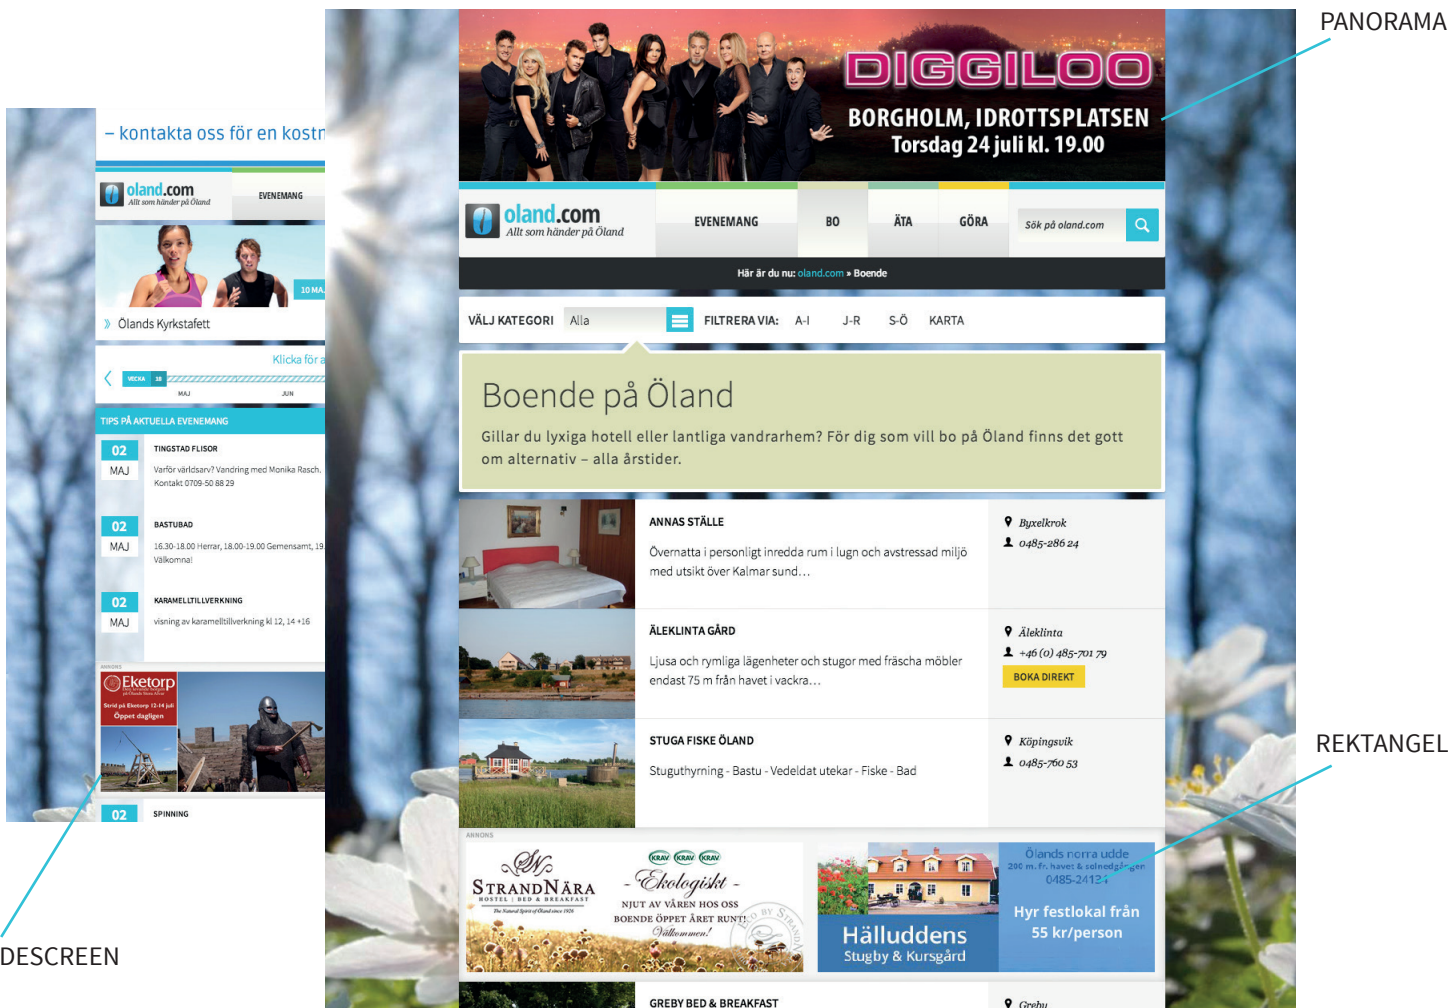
PANORAMA

DIGGILOO
BORGHOLM, IDROTTSPLATSEN
Torsdag 24 juli kl. 19.00

oland.com
Allt som händer på Öland

EVENEMANG | BO | ÄTA | GÖRA

Sök på oland.com

Här är du nu: oland.com » Boende

VÄLJ KATEGORI Alla FILTRERA VIA: A-I J-R S-Ö KARTA

Boende på Öland

Gillar du lyxiga hotell eller lantliga vandrarhem? För dig som vill bo på Öland finns det gott om alternativ – alla årstider.

ANNAS STÄLLE
Övernatta i personligt inredda rum i lugn och avstressad miljö med utsikt över Kalmar sund…
Byxelkrok
0485-286 24

ÄLEKLINTA GÅRD
Ljusa och rymliga lägenheter och stugor med fräscha möbler endast 75 m från havet i vackra…
Äleklinta
+46 (0) 485-701 79
BOKA DIREKT

STUGA FISKE ÖLAND
Stuguthyrning - Bastu - Vedeldat utekar - Fiske - Bad
Köpingsvik
0485-760 53

ANNONS
StrandNära
HOSTEL | BED & BREAKFAST
KRAV KRAV KRAV
- Ekologiskt -
NJUT AV VÅREN HOS OSS
BOENDE ÖPPET ÅRET RUNT!
Välkommen!

Ölands norra udde
200 m. fr. havet & solnedgången
0485-24123
Hyr festlokal från 55 kr/person
Hälluddens
Stugby & Kursgård

GREBY BED & BREAKFAST
Greby

REKTANGEL

– kontakta oss för en kostn
oland.com
Allt som händer på Öland
EVENEMANG
10 MA
Ölands Kyrkstafett
Klicka för a
VECKA 18
MAJ JUN
TIPS PÅ AKTUELLA EVENEMANG

02 MAJ
TINGSTAD FLISOR
Varför världsarv? Vandring med Monika Rasch. Kontakt 0709-50 88 29

02 MAJ
BASTUBAD
16.30-18.00 Herrar, 18.00-19.00 Gemensamt, 19 Välkomna!

02 MAJ
KARAMELLTILLVERKNING
visning av karamelltillverkning kl 12, 14 +16

ANNONS
Eketorp
Strid på Eketorp 12-14 juli
Öppet dagligen

02
SPINNING

DESCREEN